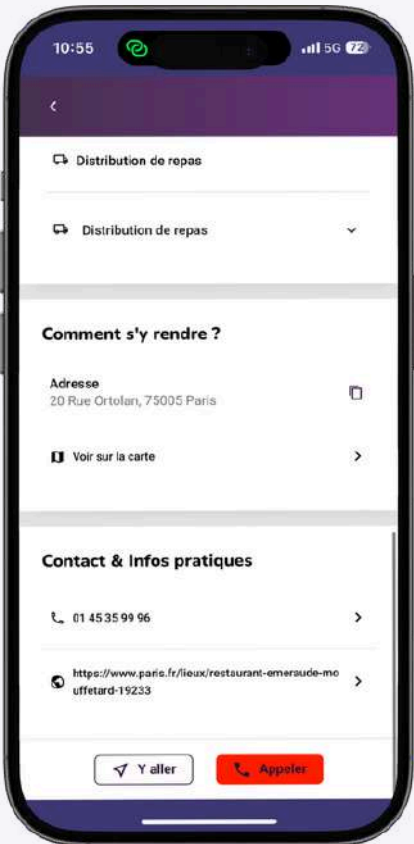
10:55

5G 72

Distribution de repas

Distribution de repas

Comment s'y rendre ?

Adresse
20 Rue Ortolan, 75005 Paris

Voir sur la carte

Contact & Infos pratiques

01 45 35 99 96

https://www.paris.fr/lieux/restaurant-emeraude-mouffetard-19233

Y aller

Appeler